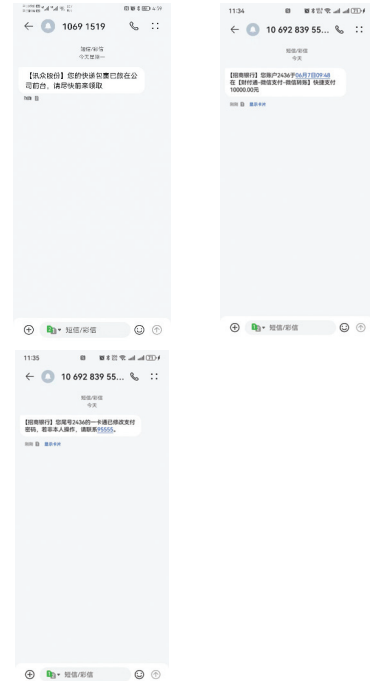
1069 1519

短信/彩信
今天星期一

【讯众股份】您的快递包裹已放在公司前台，请尽快前来领取

16:% 卡1

短信/彩信

11:34

10 692 839 55...

短信/彩信
今天

【招商银行】您账户2436于06月7日09:48在【财付通-微信支付-微信转账】快捷支付10000.00元

09:48 卡1 显示卡片

短信/彩信

11:35

10 692 839 55...

短信/彩信
今天

【招商银行】您尾号2436的一卡通已修改支付密码，若非本人操作，请联系95555。

09:50 卡1 显示卡片

短信/彩信